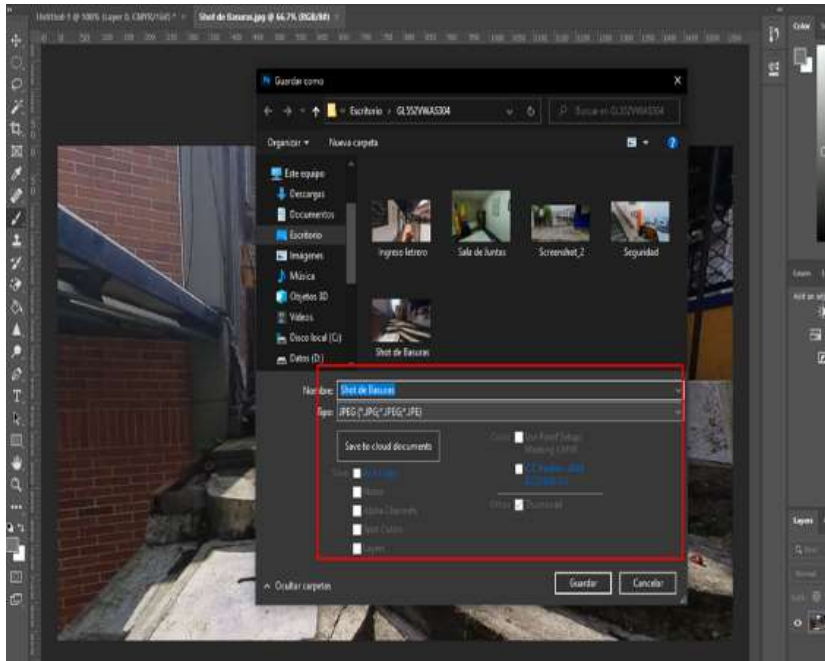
Untitled-1 @ 100% (Layer 0, CMYK/16#) * ×
Shot de Basuras.jpg @ 66.7% (RGB/8#) ×

Guardar como
×

Escritorio › GL552VWAS304
Buscar en GL552VWAS304

Organizar ▾
Nueva carpeta

Este equipo
Descargas
Documentos
Escritorio
Imágenes
Música
Objetos 3D
Vídeos
Disco local (C:)
Datos (D:)

Ingreso letrero
Sala de Juntas
Screenshot_2
Seguridad
Shot de Basuras

Nombre: Shot de Basuras
Tipo: JPEG (*.JPG;*.JPEG;*.JPE)

Save to cloud documents

Save: As a Copy
Notes
Alpha Channels
Spot Colors
Layers

Color: Use Proof Setup: Working CMYK
ICC Profile: sRGB IEC61966-2.1

Other: Thumbnail

^ Ocultar carpetas
Guardar
Cancelar

Color
Layers